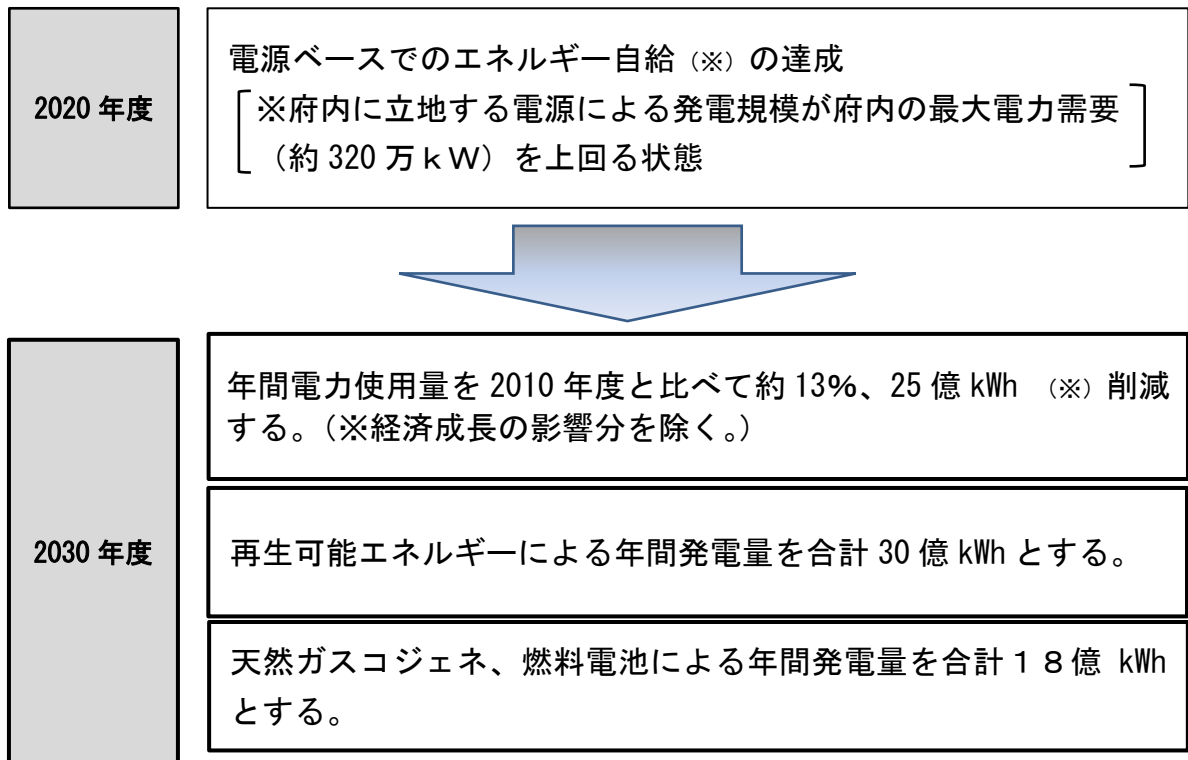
2020 年度

電源ベースでのエネルギー自給（※）の達成
［※府内に立地する電源による発電規模が府内の最大電力需要（約 320 万ｋW）を上回る状態］

2030 年度

年間電力使用量を 2010 年度と比べて約 13%、25 億 kWh （※）削減する。（※経済成長の影響分を除く。）

再生可能エネルギーによる年間発電量を合計 30 億 kWh とする。

天然ガスコジェネ、燃料電池による年間発電量を合計１８億 kWh とする。